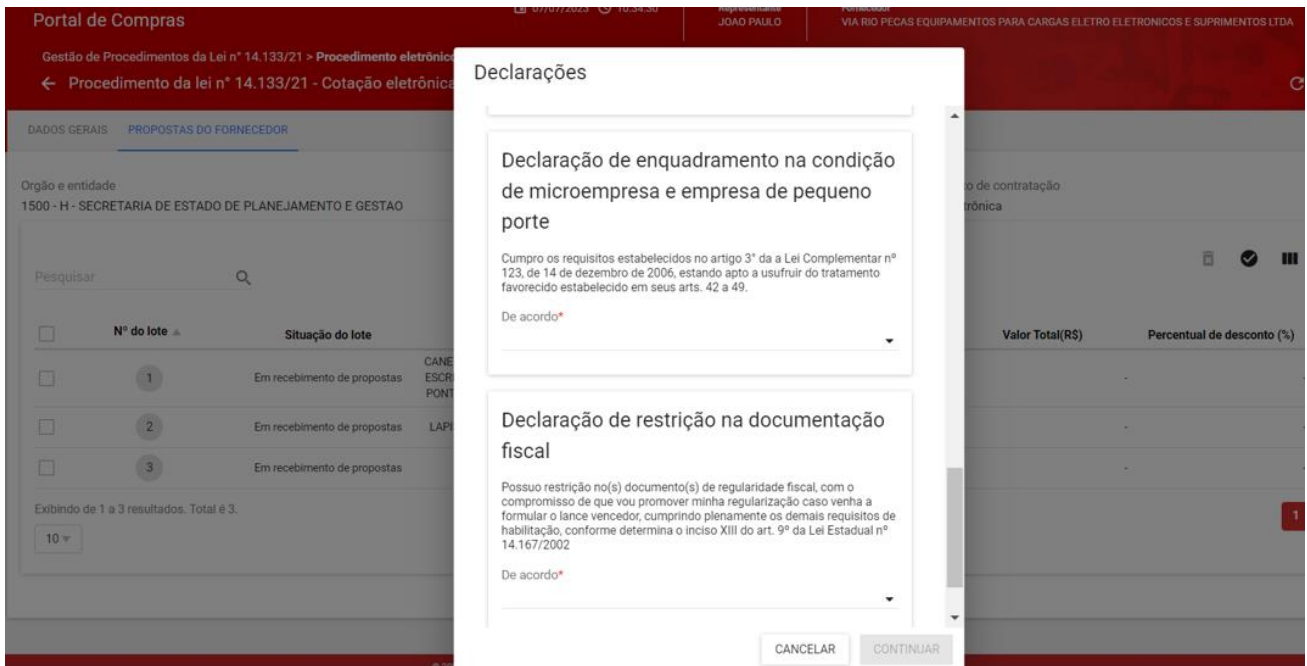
Portal de Compras

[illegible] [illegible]

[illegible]
JOAO PAULO

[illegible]
VIA RIO PECAS EQUIPAMENTOS PARA CARGAS ELETRO ELETRONICOS E SUPRIMENTOS LTDA

Gestão de Procedimentos da Lei nº 14.133/21 > Procedimento eletrônic

← Procedimento da lei nº 14.133/21 - Cotação eletrônica

DADOS GERAIS PROPOSTAS DO FORNECEDOR

Orgão e entidade
1500 - H - SECRETARIA DE ESTADO DE PLANEJAMENTO E GESTAO

o de contratação
trônica

Pesquisar

| | Nº do lote | Situação do lote | | Valor Total(R$) | Percentual de desconto (%) |
|---|---|---|---|---|---|
| | 1 | Em recebimento de propostas | CANE ESCR PONT | - | - |
| | 2 | Em recebimento de propostas | LAPI | - | - |
| | 3 | Em recebimento de propostas | | - | - |

Exibindo de 1 a 3 resultados. Total é 3.

10

1

Declarações

Declaração de enquadramento na condição de microempresa e empresa de pequeno porte

Cumpro os requisitos estabelecidos no artigo 3° da a Lei Complementar nº 123, de 14 de dezembro de 2006, estando apto a usufruir do tratamento favorecido estabelecido em seus arts. 42 a 49.

De acordo*

Declaração de restrição na documentação fiscal

Possuo restrição no(s) documento(s) de regularidade fiscal, com o compromisso de que vou promover minha regularização caso venha a formular o lance vencedor, cumprindo plenamente os demais requisitos de habilitação, conforme determina o inciso XIII do art. 9º da Lei Estadual nº 14.167/2002

De acordo*

CANCELAR CONTINUAR